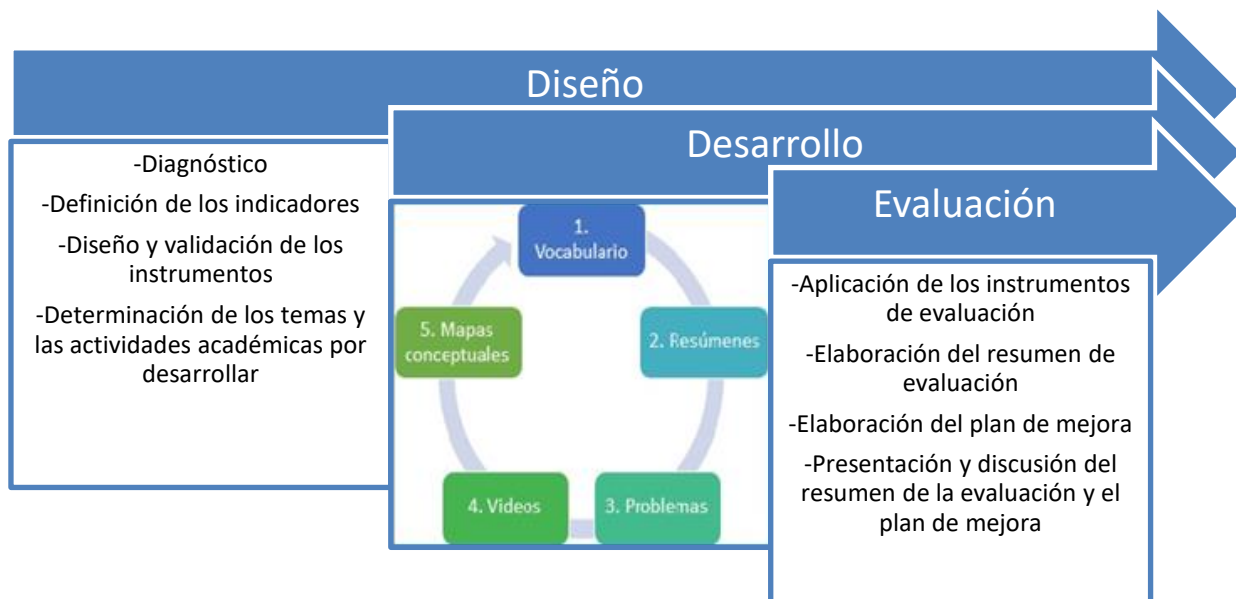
Diseño

Desarrollo

Evaluación

-Diagnóstico

-Definición de los indicadores

-Diseño y validación de los instrumentos

-Determinación de los temas y las actividades académicas por desarrollar

1. Vocabulario

2. Resúmenes

3. Problemas

4. Videos

5. Mapas conceptuales

-Aplicación de los instrumentos de evaluación

-Elaboración del resumen de evaluación

-Elaboración del plan de mejora

-Presentación y discusión del resumen de la evaluación y el plan de mejora